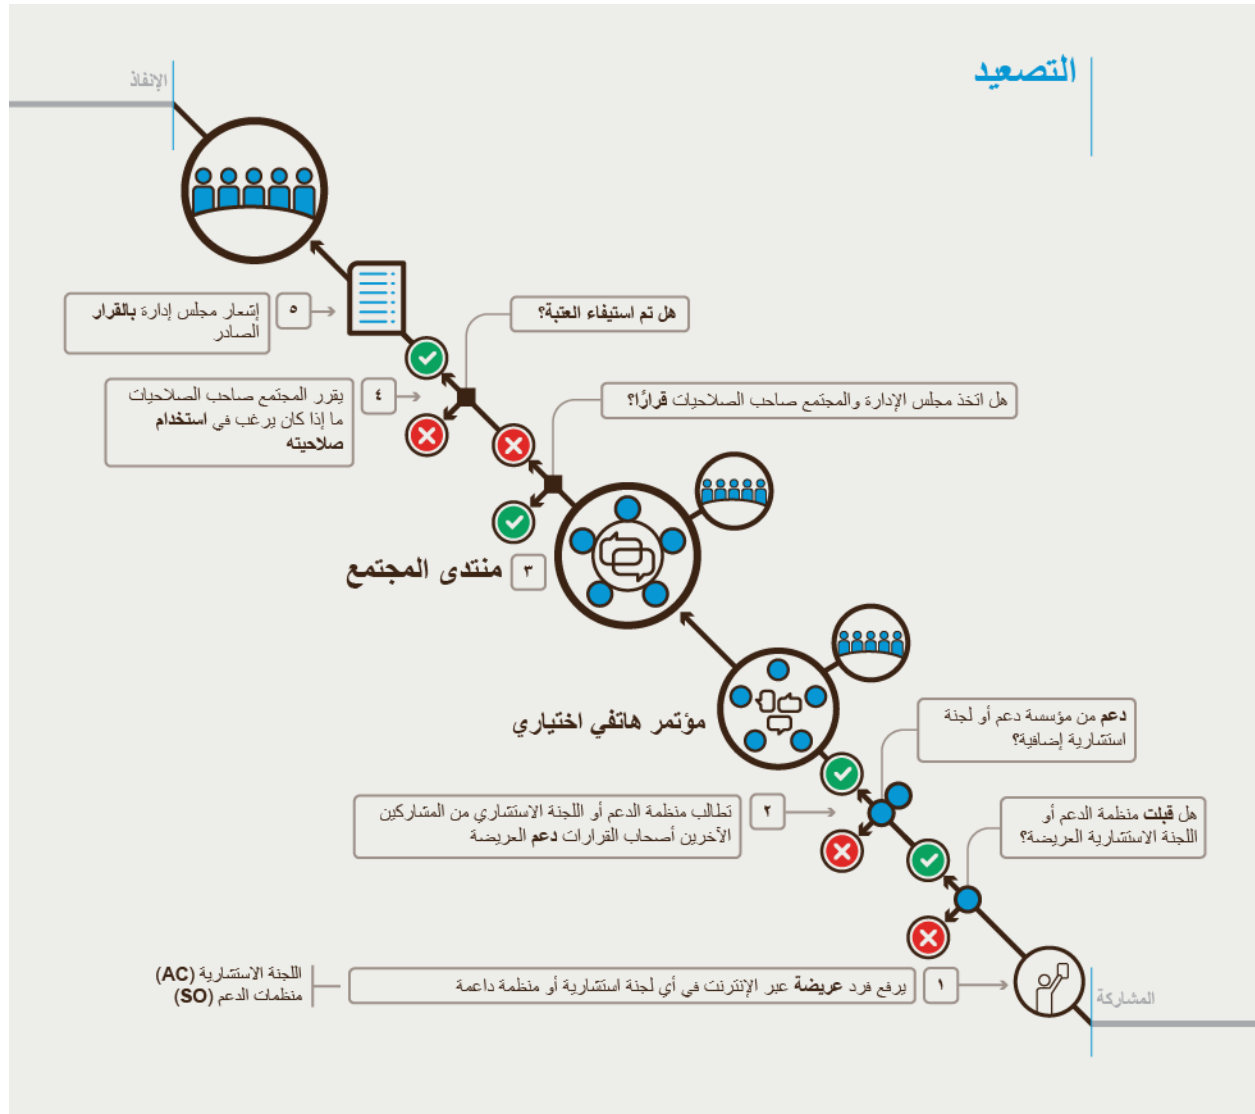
التصعيد

الإنفاذ

٥ إشعار مجلس إدارة بالقرار الصادر

هل تم استيفاء العتبة؟

٤ يقرر المجتمع صاحب الصلاحيات ما إذا كان يرغب في استخدام صلاحيته

هل اتخذ مجلس الإدارة والمجتمع صاحب الصلاحيات قرارًا؟

٣ منتدى المجتمع

مؤتمر هاتفي اختياري

دعم من مؤسسة دعم أو لجنة استشارية إضافية؟

٢ تطالب منظمة الدعم أو اللجنة الاستشاري من المشاركين الآخرين أصحاب القرارات دعم العريضة

هل قبلت منظمة الدعم أو اللجنة الاستشارية العريضة؟

اللجنة الاستشارية (AC)
منظمات الدعم (SO)

١ يرفع فرد عريضة عبر الإنترنت في أي لجنة استشارية أو منظمة داعمة

المشاركة